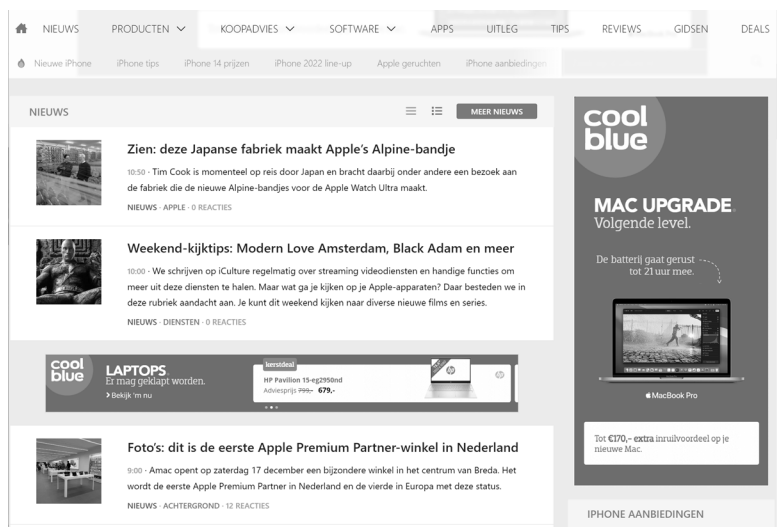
NIEUWS PRODUCTEN KOOPADVIES SOFTWARE APPS UITLEG TIPS REVIEWS GIDSEN DEALS

Nieuwe iPhone iPhone tips iPhone 14 prijzen iPhone 2022 line-up Apple geruchten iPhone aanbiedingen

NIEUWS

MEER NIEUWS

Zien: deze Japanse fabriek maakt Apple's Alpine-bandje

10:50 · Tim Cook is momenteel op reis door Japan en bracht daarbij onder andere een bezoek aan de fabriek die de nieuwe Alpine-bandjes voor de Apple Watch Ultra maakt.

NIEUWS · APPLE · 0 REACTIES

Weekend-kijktips: Modern Love Amsterdam, Black Adam en meer

10:00 · We schrijven op iCulture regelmatig over streaming videodiensten en handige functies om meer uit deze diensten te halen. Maar wat ga je kijken op je Apple-apparaten? Daar besteden we in deze rubriek aandacht aan. Je kunt dit weekend kijken naar diverse nieuwe films en series.

NIEUWS · DIENSTEN · 0 REACTIES

cool blue

LAPTOPS. Er mag geklapt worden.

› Bekijk 'm nu

kerstdeal

HP Pavilion 15-eg2950nd

Adviesprijs 799,- 679,-

Foto's: dit is de eerste Apple Premium Partner-winkel in Nederland

9:00 · Amac opent op zaterdag 17 december een bijzondere winkel in het centrum van Breda. Het wordt de eerste Apple Premium Partner in Nederland en de vierde in Europa met deze status.

NIEUWS · ACHTERGROND · 12 REACTIES

cool blue

MAC UPGRADE. Volgende level.

De batterij gaat gerust tot 21 uur mee.

MacBook Pro

Tot €170,- extra inruilvoordeel op je nieuwe Mac.

IPHONE AANBIEDINGEN